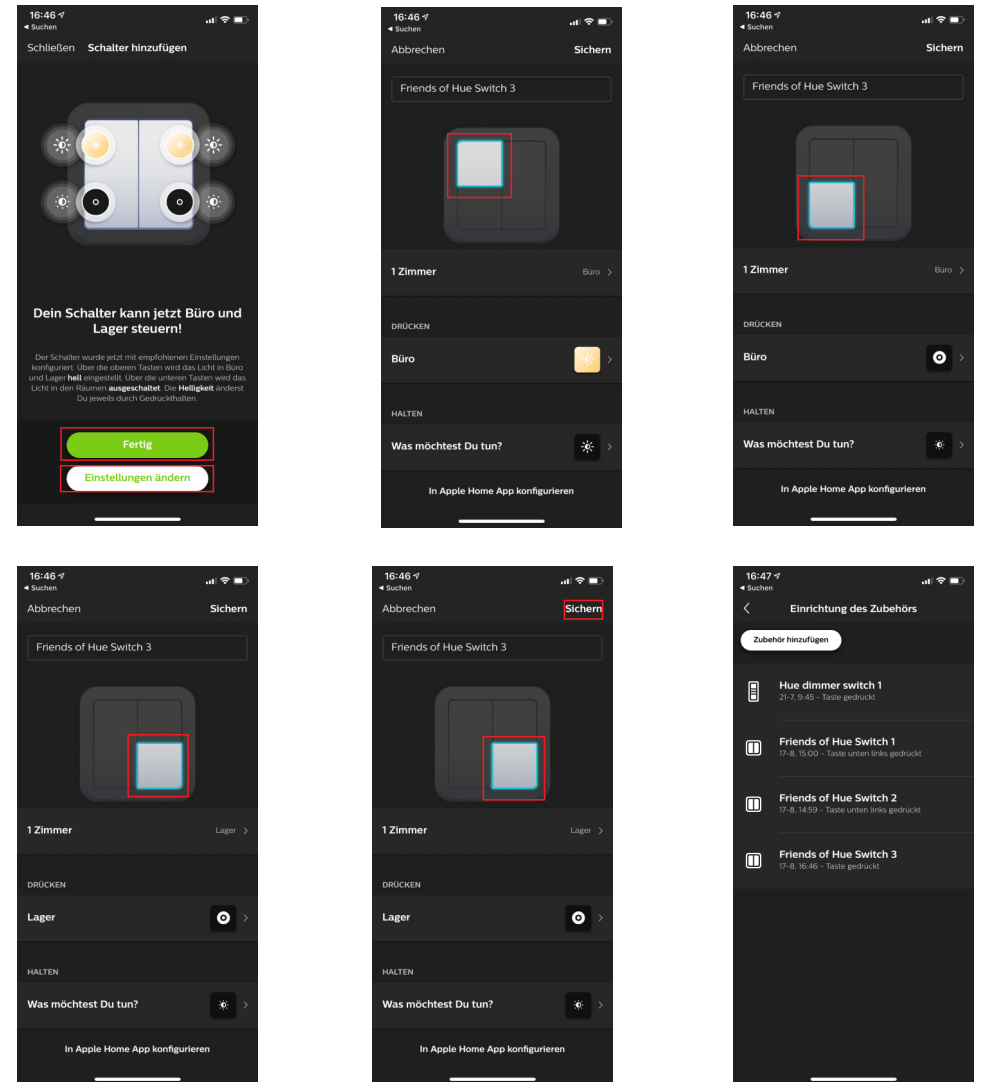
16:46
◂ Suchen
Schließen Schalter hinzufügen

Dein Schalter kann jetzt Büro und Lager steuern!

Der Schalter wurde jetzt mit empfohlenen Einstellungen konfiguriert. Über die oberen Tasten wird das Licht in Büro und Lager hell eingestellt. Über die unteren Tasten wird das Licht in den Räumen ausgeschaltet. Die Helligkeit änderst Du jeweils durch Gedrückthalten.

Fertig
Einstellungen ändern

16:46
◂ Suchen
Abbrechen Sichern
Friends of Hue Switch 3
1 Zimmer Büro
DRÜCKEN
Büro
HALTEN
Was möchtest Du tun?
In Apple Home App konfigurieren

16:46
◂ Suchen
Abbrechen Sichern
Friends of Hue Switch 3
1 Zimmer Büro
DRÜCKEN
Büro
HALTEN
Was möchtest Du tun?
In Apple Home App konfigurieren

16:46
◂ Suchen
Abbrechen Sichern
Friends of Hue Switch 3
1 Zimmer Lager
DRÜCKEN
Lager
HALTEN
Was möchtest Du tun?
In Apple Home App konfigurieren

16:46
◂ Suchen
Abbrechen Sichern
Friends of Hue Switch 3
1 Zimmer Lager
DRÜCKEN
Lager
HALTEN
Was möchtest Du tun?
In Apple Home App konfigurieren

16:47
◂ Suchen
Einrichtung des Zubehörs
Zubehör hinzufügen
Hue dimmer switch 1
21-7, 9:45 - Taste gedrückt
Friends of Hue Switch 1
17-8, 15:00 - Taste unten links gedrückt
Friends of Hue Switch 2
17-8, 14:59 - Taste unten links gedrückt
Friends of Hue Switch 3
17-8, 16:46 - Taste gedrückt